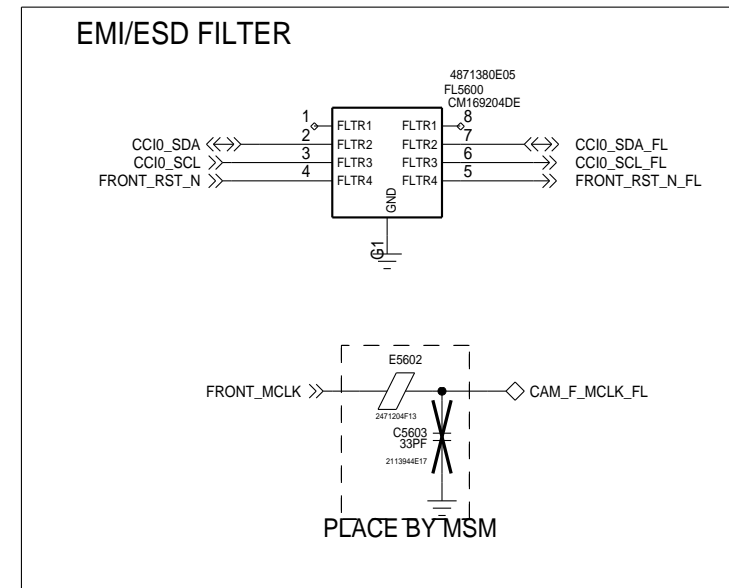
EMI/ESD FILTER

4871380E05
FL5600
CM169204DE

1 FLTR1
2 FLTR2
3 FLTR3
4 FLTR4

FLTR1 8
FLTR2 7
FLTR3 6
FLTR4 5

GND
G1

CCI0_SDA
CCI0_SCL
FRONT_RST_N

CCI0_SDA_FL
CCI0_SCL_FL
FRONT_RST_N_FL

E5602
FRONT_MCLK
2471204F13
CAM_F_MCLK_FL
C5603
33PF
2113944E17

PLACE BY MSM